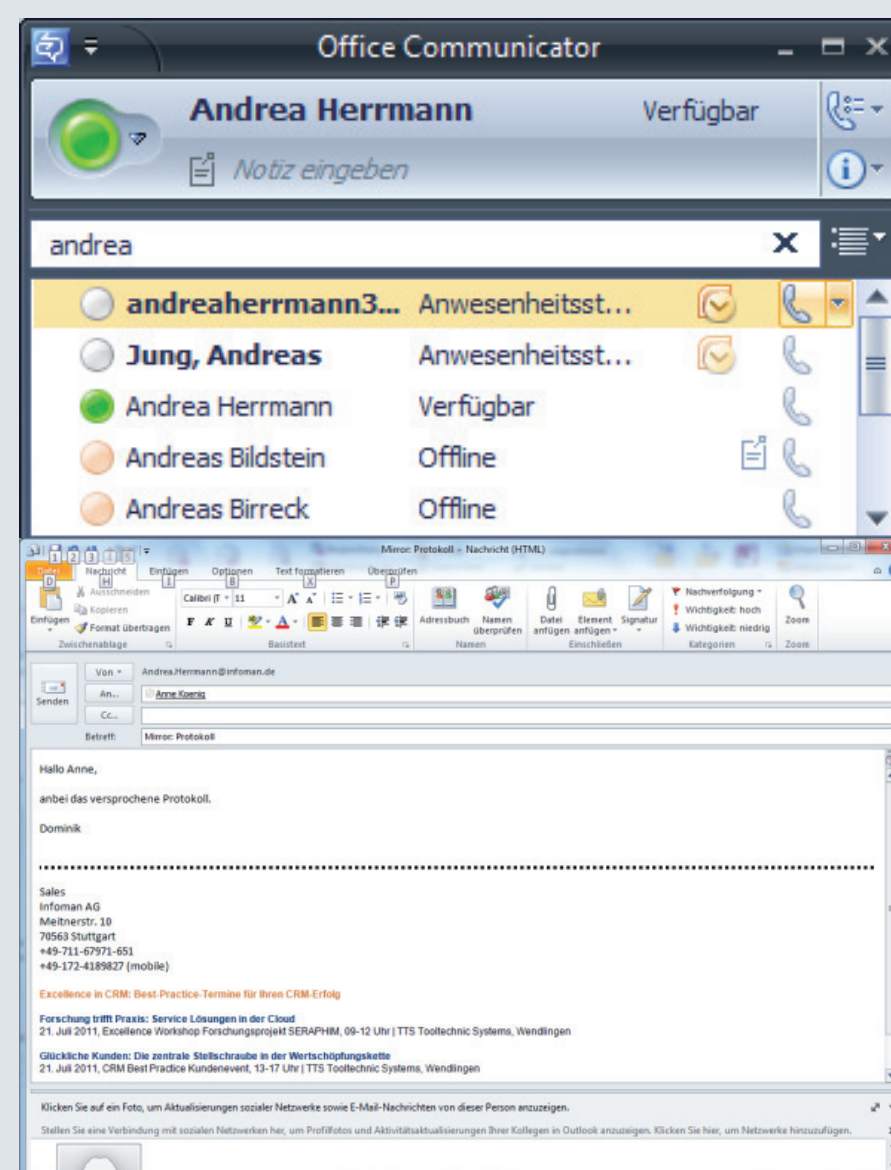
Office Communicator

Andrea Herrmann Verfügbar

Notiz eingeben

andrea

andreaherrmann3... Anwesenheitsst...
Jung, Andreas Anwesenheitsst...
Andrea Herrmann Verfügbar
Andreas Bildstein Offline
Andreas Birreck Offline

Mirror: Protokoll - Nachricht (HTML)

Datei Nachricht Einfügen Optionen Text formatieren Überprüfen

Ausschneiden Kopieren Einfügen Format übertragen Zwischenablage
Calibri (T 11 Basistext
Adressbuch Namen überprüfen Namen
Datei anfügen Element anfügen Signatur Einschließen
Nachverfolgung Wichtigkeit: hoch Wichtigkeit: niedrig Kategorien
Zoom Zoom

Senden
Von Andrea.Herrmann@infoman.de
An... Anne Koenig
Cc...
Betreff: Mirror: Protokoll

Hallo Anne,

anbei das versprochene Protokoll.

Dominik

Sales
Infoman AG
Meitnerstr. 10
70563 Stuttgart
+49-711-67971-651
+49-172-4189827 (mobile)

Excellence in CRM: Best-Practice-Termine für Ihren CRM-Erfolg

Forschung trifft Praxis: Service Lösungen in der Cloud
21. Juli 2011, Excellence Workshop Forschungsprojekt SERAPHIM, 09-12 Uhr | TTS Tooltechnic Systems, Wendlingen

Glückliche Kunden: Die zentrale Stellschraube in der Wertschöpfungskette
21. Juli 2011, CRM Best Practice Kundenevent, 13-17 Uhr | TTS Tooltechnic Systems, Wendlingen

Klicken Sie auf ein Foto, um Aktualisierungen sozialer Netzwerke sowie E-Mail-Nachrichten von dieser Person anzuzeigen.

Stellen Sie eine Verbindung mit sozialen Netzwerken her, um Profilfotos und Aktivitätsaktualisierungen Ihrer Kollegen in Outlook anzuzeigen. Klicken Sie hier, um Netzwerke hinzuzufügen.